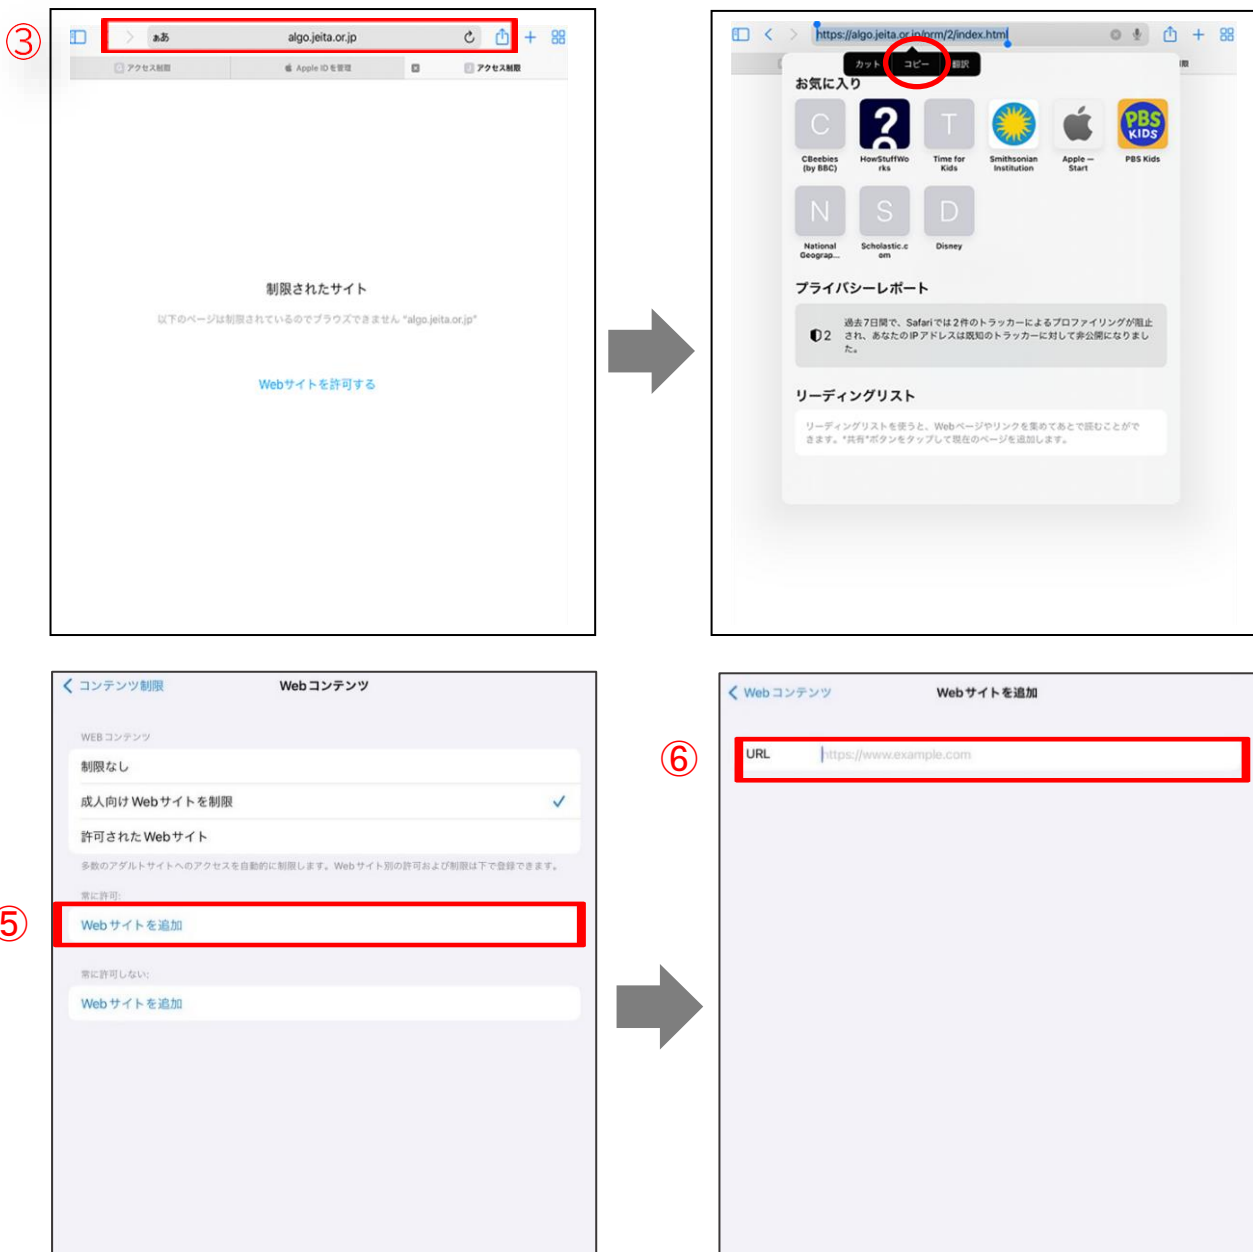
③

ぁあ algo.jeita.or.jp

アクセス制限 Apple IDを管理 アクセス制限

制限されたサイト

以下のページは制限されているのでブラウズできません "algo.jeita.or.jp"

Webサイトを許可する

https://algo.jeita.or.jp/prm/2/index.html

カット コピー 翻訳

お気に入り

C CBeebies (by BBC)
HowStuffWorks
T Time for Kids
Smithsonian Institution
Apple — Start
PBS KIDS PBS Kids
N National Geograp...
S Scholastic.com
D Disney

プライバシーレポート

2 過去7日間で、Safariでは2件のトラッカーによるプロファイリングが阻止され、あなたのIPアドレスは既知のトラッカーに対して非公開になりました。

リーディングリスト

リーディングリストを使うと、Webページやリンクを集めてあとで読むことができます。"共有"ボタンをタップして現在のページを追加します。

< コンテンツ制限 Webコンテンツ

WEBコンテンツ

制限なし

成人向けWebサイトを制限 ✓

許可されたWebサイト

多数のアダルトサイトへのアクセスを自動的に制限します。Webサイト別の許可および制限は下で登録できます。

常に許可:

⑤ Webサイトを追加

常に許可しない:

Webサイトを追加

< Webコンテンツ Webサイトを追加

⑥ URL https://www.example.com